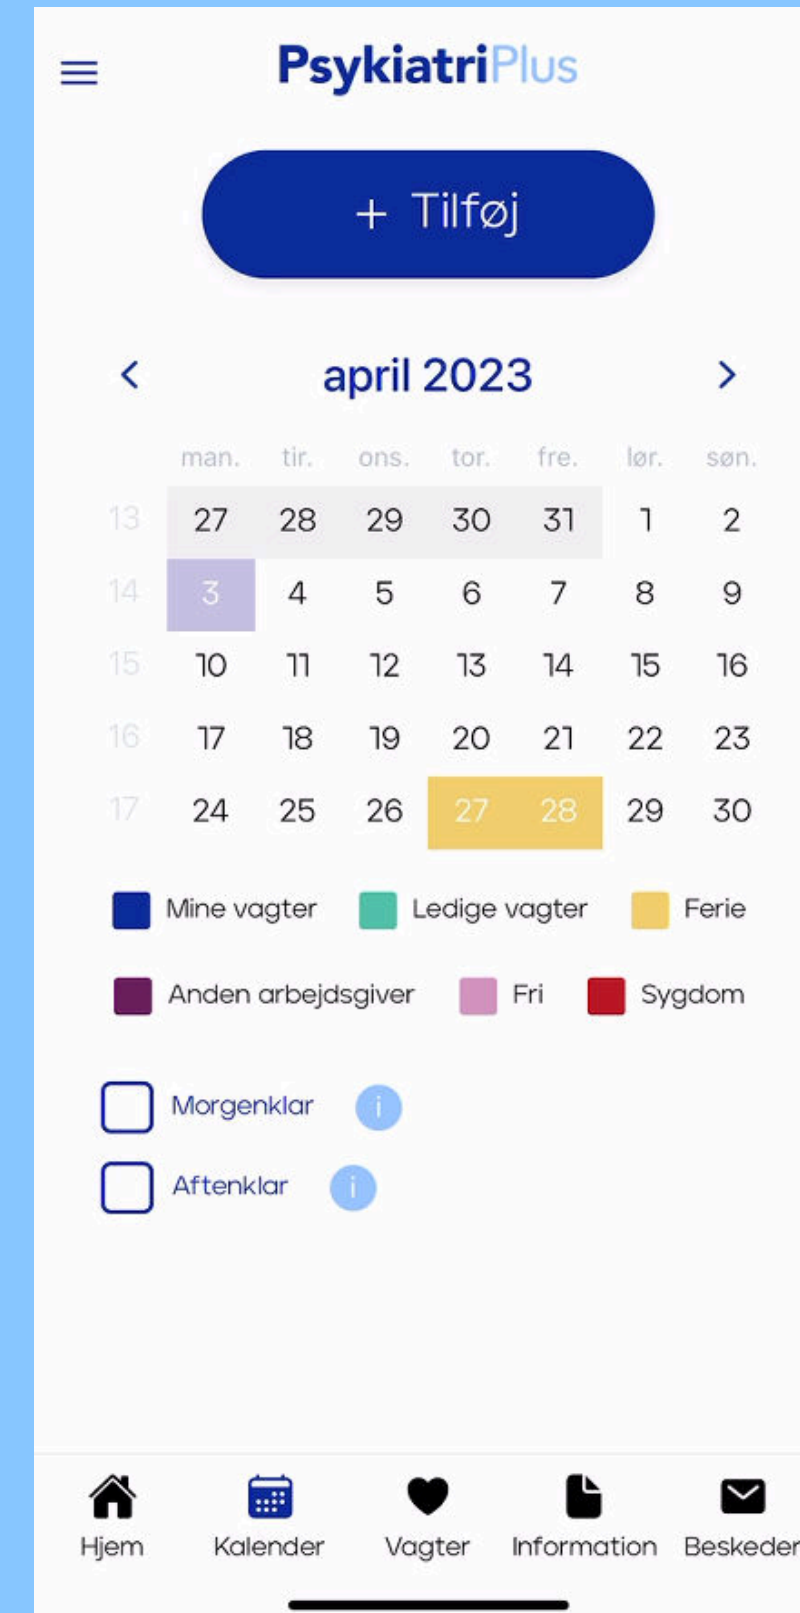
PsykiatriPlus

+ Tilføj

<
april 2023
>

| | man. | tir. | ons. | tor. | fre. | lør. | søn. |
|---|---|---|---|---|---|---|---|
| 13 | 27 | 28 | 29 | 30 | 31 | 1 | 2 |
| 14 | 3 | 4 | 5 | 6 | 7 | 8 | 9 |
| 15 | 10 | 11 | 12 | 13 | 14 | 15 | 16 |
| 16 | 17 | 18 | 19 | 20 | 21 | 22 | 23 |
| 17 | 24 | 25 | 26 | 27 | 28 | 29 | 30 |

Mine vagter
Ledige vagter
Ferie
Anden arbejdsgiver
Fri
Sygdom

Morgenklar i
Aftenklar i

Hjem
Kalender
Vagter
Information
Beskeder